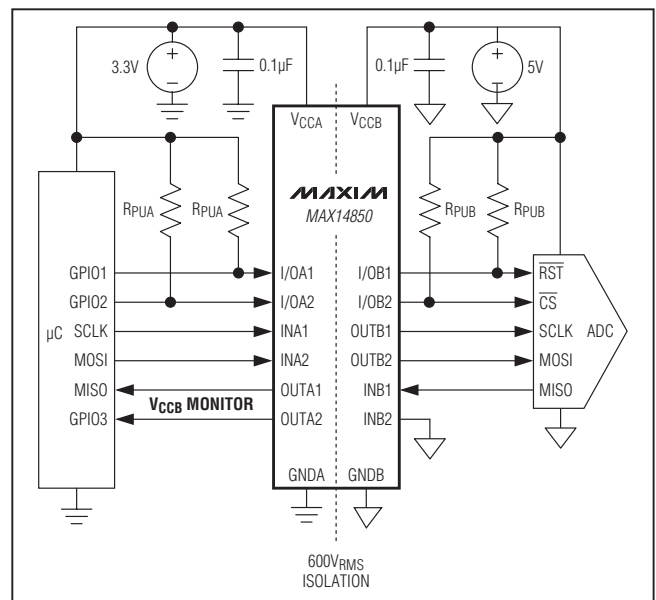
3.3V
0.1µF
0.1µF
5V
$V_{CCA}$
$V_{CCB}$
$R_{PUA}$
$R_{PUA}$
MAXIM
MAX14850
$R_{PUB}$
$R_{PUB}$
GPIO1
I/OA1
I/OB1
$\overline{RST}$
GPIO2
I/OA2
I/OB2
$\overline{CS}$
µC
SCLK
INA1
OUTB1
SCLK
ADC
MOSI
INA2
OUTB2
MOSI
MISO
OUTA1
INB1
MISO
$V_{CCB}$ MONITOR
GPIO3
OUTA2
INB2
GNDA
GNDB
$600V_{RMS}$
ISOLATION